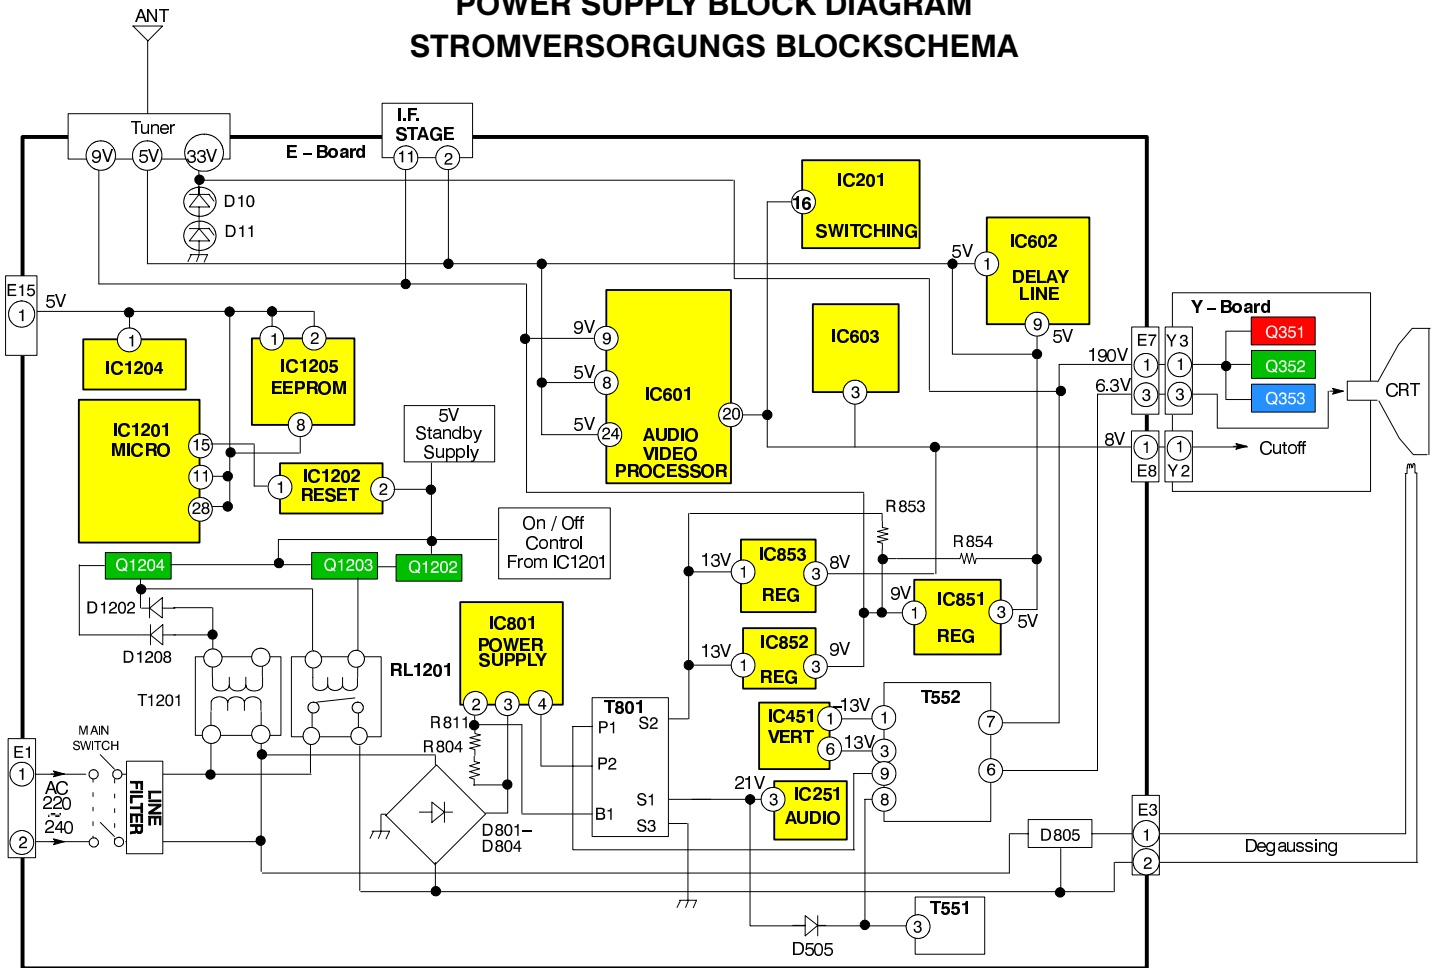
POWER SUPPLY BLOCK DIAGRAM
STROMVERSORGUNGS BLOCKSCHEMA

ANT
Tuner
9V 5V 33V
E – Board
I.F. STAGE
11 2
D10
D11
IC201
16
SWITCHING
IC602
5V 1
DELAY LINE
9 5V
E15
1
5V
1
IC1204
1 2
IC1205 EEPROM
8
IC1201 MICRO
15
11
28
IC1202 RESET
1 2
5V Standby Supply
9V 9
5V 8
5V 24
IC601
AUDIO VIDEO PROCESSOR
20
IC603
3
Y – Board
E7 Y3
190V 1 1
6.3V 3 3
Q351
Q352
Q353
CRT
8V 1 1
E8 Y2
Cutoff
On / Off Control From IC1201
R853
R854
Q1204
Q1203
Q1202
D1202
D1208
T1201
RL1201
13V 1
IC853 REG
3 8V
9V 1
IC851 REG
3 5V
13V 1
IC852 REG
3 9V
IC801 POWER SUPPLY
2 3 4
R811
R804
T801
P1 S2
P2
S1
B1 S3
IC451 VERT
1 13V
6 13V
T552
1
3
9
8
7
6
21V 3
IC251 AUDIO
E1
1
MAIN SWITCH
AC 220 ~ 240
2
LINE FILTER
D801– D804
D805
E3
1
2
Degaussing
T551
3
D505